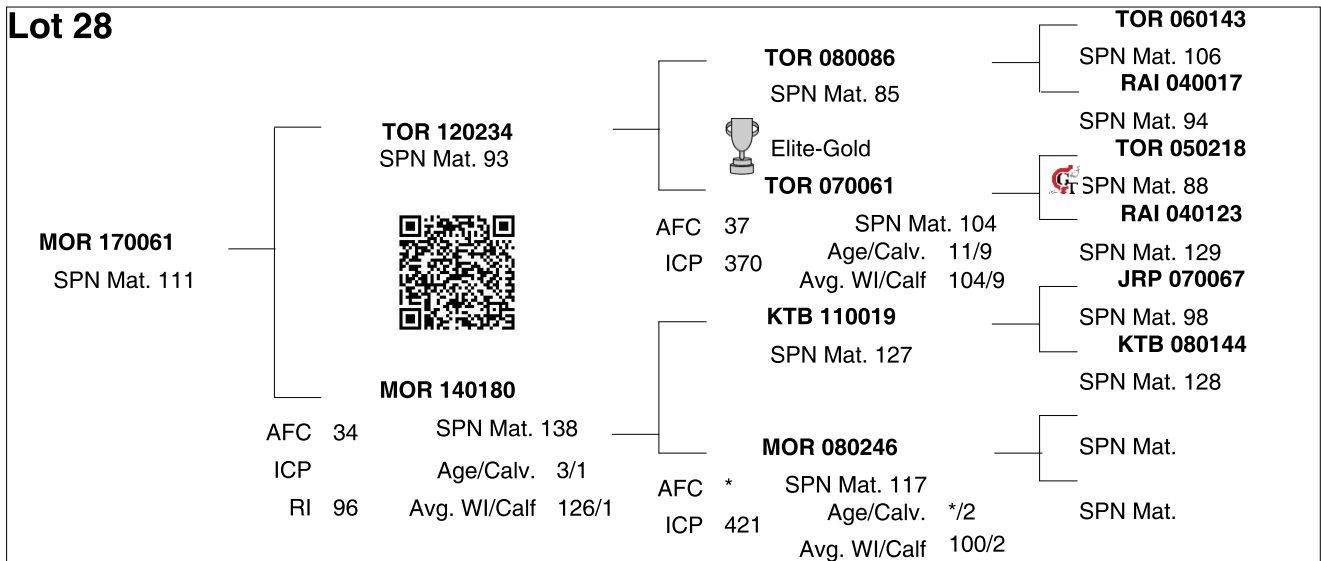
Lot 28

MOR 170061
SPN Mat. 111

TOR 120234
SPN Mat. 93

MOR 140180
AFC 34
ICP
RI 96
SPN Mat. 138
Age/Calv. 3/1
Avg. WI/Calf 126/1

TOR 080086
SPN Mat. 85
Elite-Gold
TOR 070061
AFC 37
ICP 370
SPN Mat. 104
Age/Calv. 11/9
Avg. WI/Calf 104/9

KTB 110019
SPN Mat. 127

MOR 080246
AFC *
ICP 421
SPN Mat. 117
Age/Calv. */2
Avg. WI/Calf 100/2

TOR 060143
SPN Mat. 106
RAI 040017
SPN Mat. 94
TOR 050218
SPN Mat. 88
RAI 040123
SPN Mat. 129
JRP 070067
SPN Mat. 98
KTB 080144
SPN Mat. 128
SPN Mat.
SPN Mat.